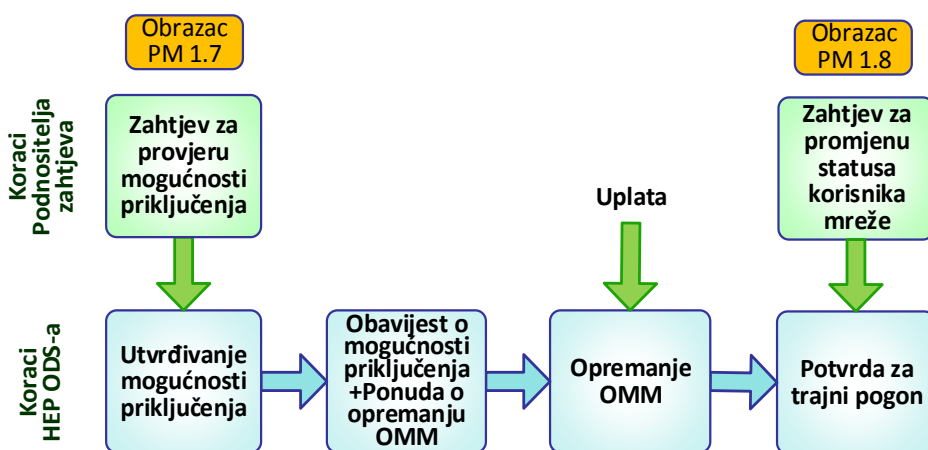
Koraci Podnositelja zahtjeva

Obrazac PM 1.7

Zahtjev za provjeru mogućnosti priključenja

Uplata

Obrazac PM 1.8

Zahtjev za promjenu statusa korisnika mreže

Koraci HEP ODS-a

Utvrđivanje mogućnosti priključenja

Obavijest o mogućnosti priključenja +Ponuda o opremanju OMM

Opremanje OMM

Potvrda za trajni pogon